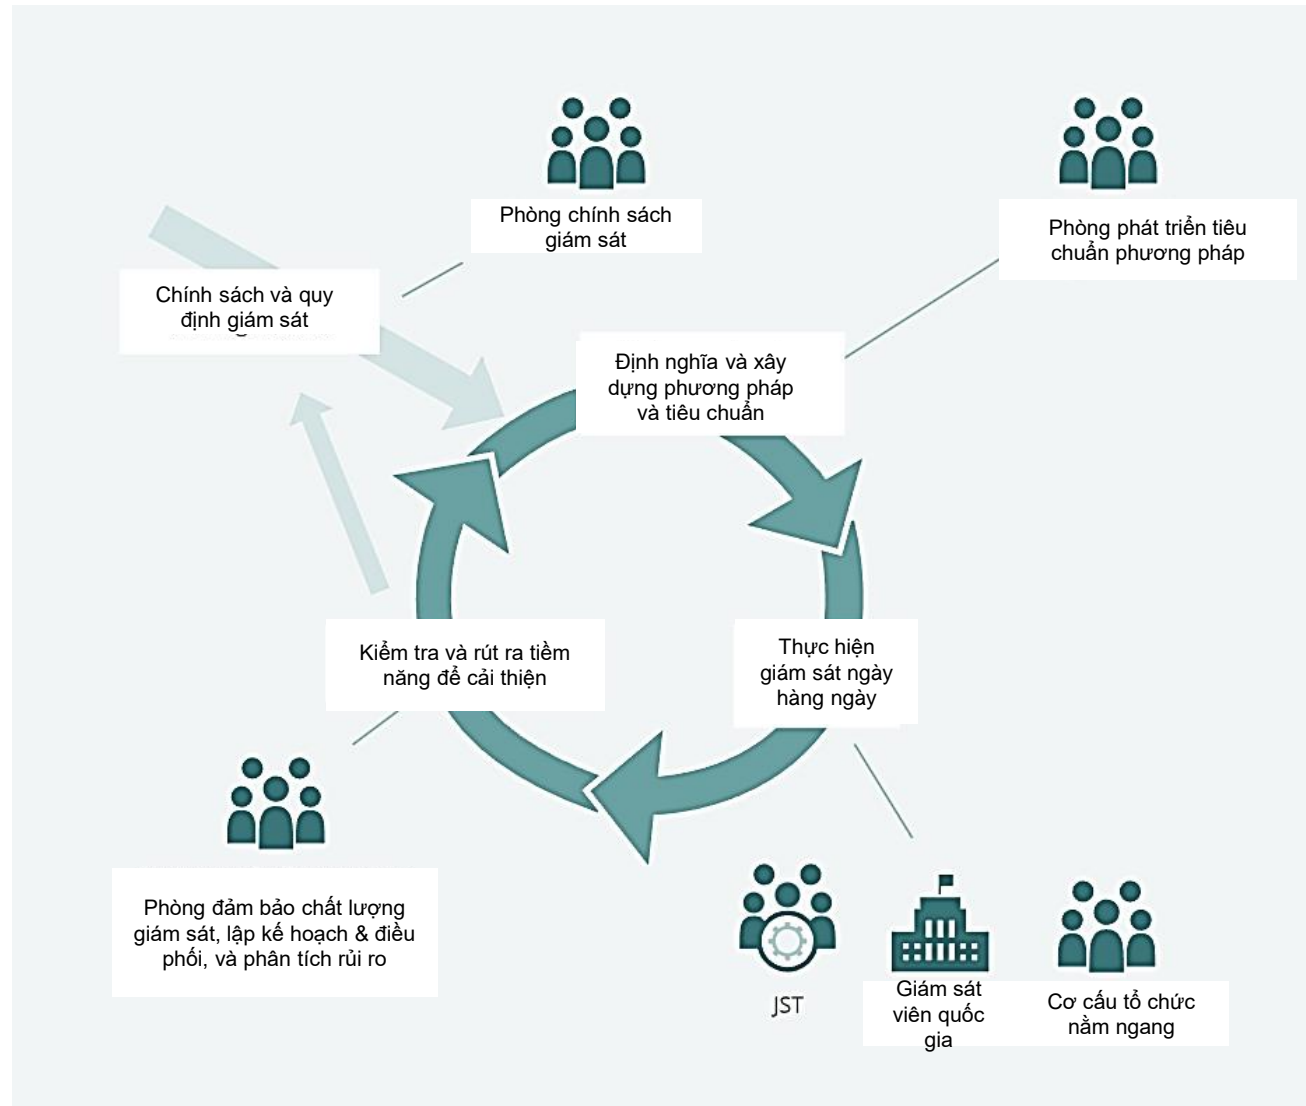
Phòng chính sách giám sát

Phòng phát triển tiêu chuẩn phương pháp

Chính sách và quy định giám sát

Định nghĩa và xây dựng phương pháp và tiêu chuẩn

Thực hiện giám sát ngày hàng ngày

Kiểm tra và rút ra tiềm năng để cải thiện

Phòng đảm bảo chất lượng giám sát, lập kế hoạch & điều phối, và phân tích rủi ro

JST

Giám sát viên quốc gia

Cơ cấu tổ chức nằm ngang